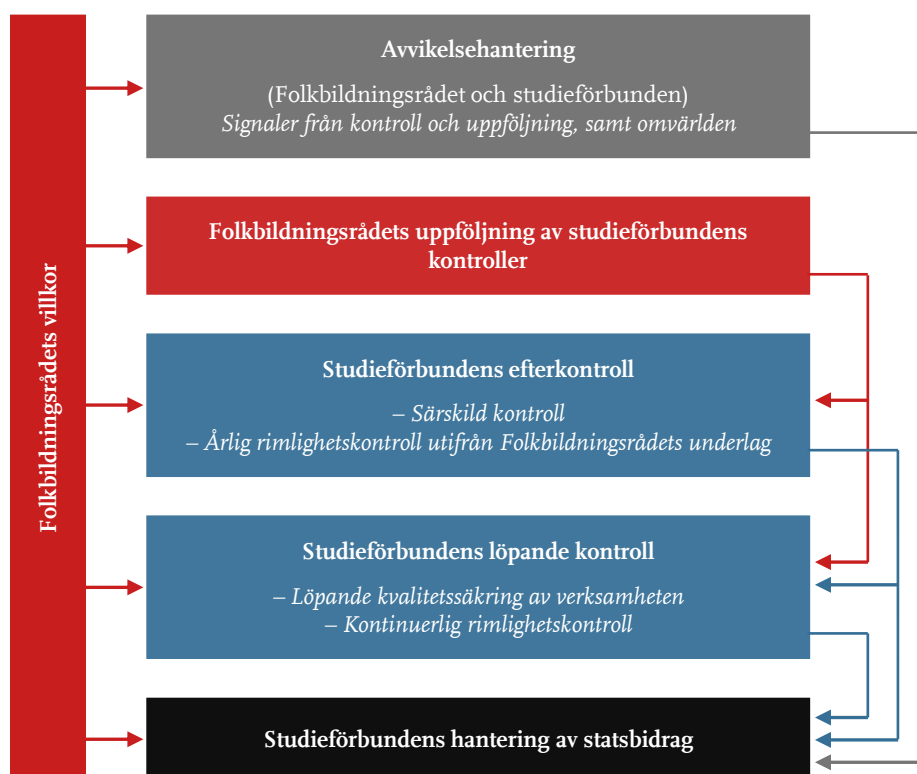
Folkbildningsrådets villkor

Avvikelsehantering

(Folkbildningsrådet och studieförbunden)
*Signaler från kontroll och uppföljning, samt omvärlden*

Folkbildningsrådets uppföljning av studieförbundens kontroller

Studieförbundens efterkontroll

*– Särskild kontroll*
*– Årlig rimlighetskontroll utifrån Folkbildningsrådets underlag*

Studieförbundens löpande kontroll

*– Löpande kvalitetssäkring av verksamheten*
*– Kontinuerlig rimlighetskontroll*

Studieförbundens hantering av statsbidrag